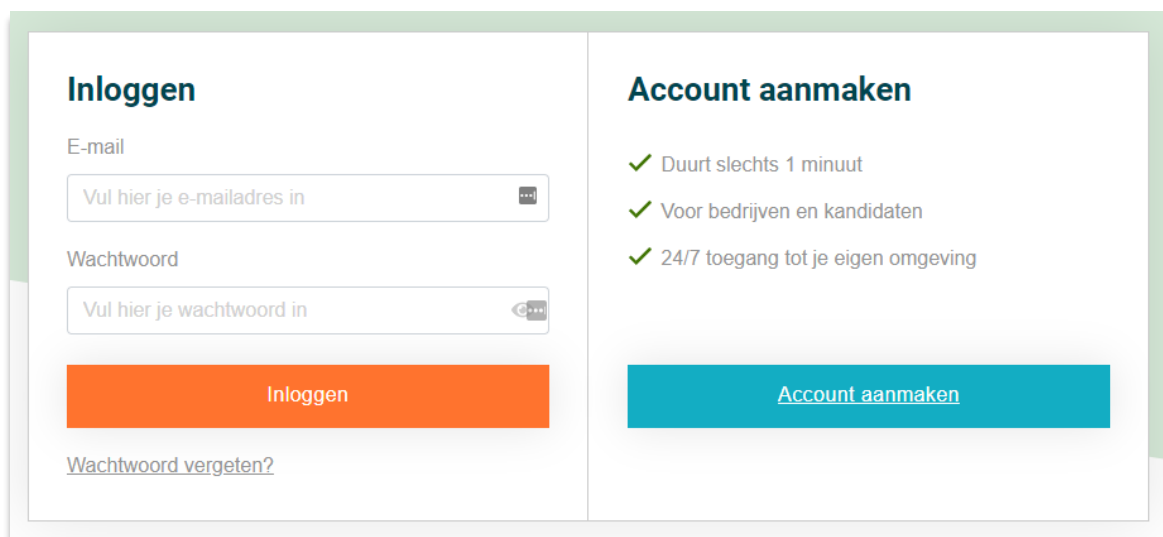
Inloggen

E-mail

Vul hier je e-mailadres in

Wachtwoord

Vul hier je wachtwoord in

Inloggen

Wachtwoord vergeten?

Account aanmaken

✓ Duurt slechts 1 minuut

✓ Voor bedrijven en kandidaten

✓ 24/7 toegang tot je eigen omgeving

Account aanmaken